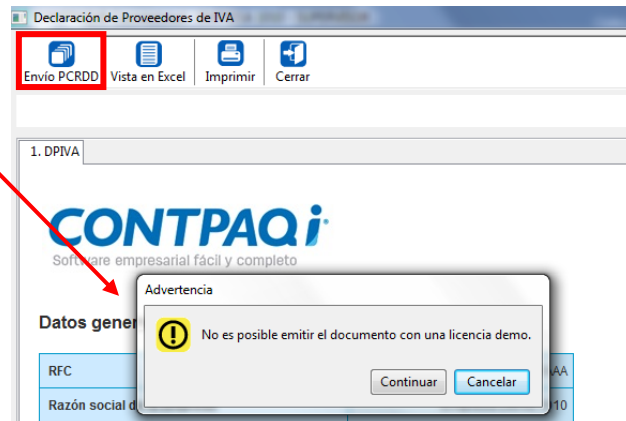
Declaración de Proveedores de IVA

Envío PCRDD
Vista en Excel
Imprimir
Cerrar

1. DPIVA

CONTPAQi
Software empresarial fácil y completo

Datos gener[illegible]

RFC
Razón social d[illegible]

Advertencia

No es posible emitir el documento con una licencia demo.

Continuar
Cancelar

AAA
10